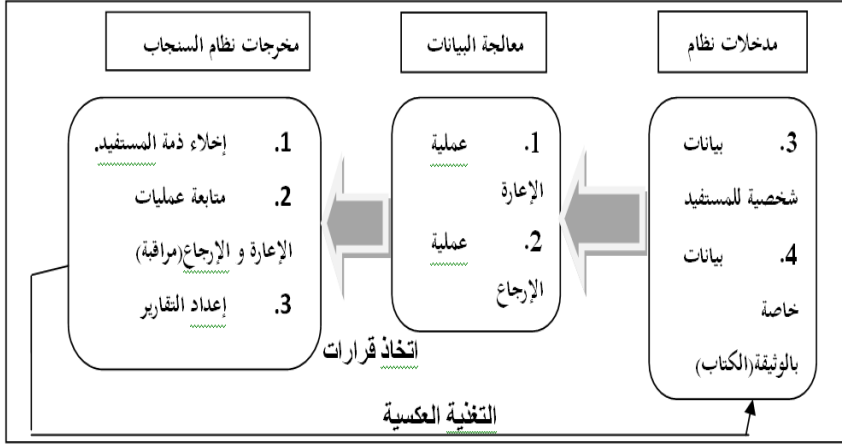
مدخلات نظام

معالجة البيانات

مخرجات نظام السنجاب

3. بيانات شخصية للمستفيد

4. بيانات خاصة بالوثيقة(الكتاب)

1. عملية الإعارة

2. عملية الإرجاع

1. إخلاء ذمة المستفيد.

2. متابعة عمليات الإعارة و الإرجاع(مراقبة)

3. إعداد التقارير

اتخاذ قرارات

التغذية العكسية